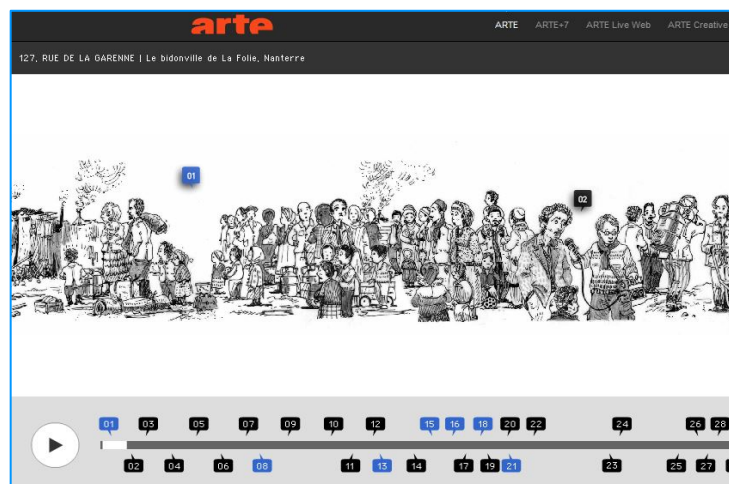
arte

ARTE ARTE+7 ARTE Live Web ARTE Creative

127, RUE DE LA GARENNE | Le bidonville de La Folie, Nanterre

01

02

01 03 05 07 09 10 12 15 16 18 20 22 24 26 28

02 04 06 08 11 13 14 17 19 21 23 25 27